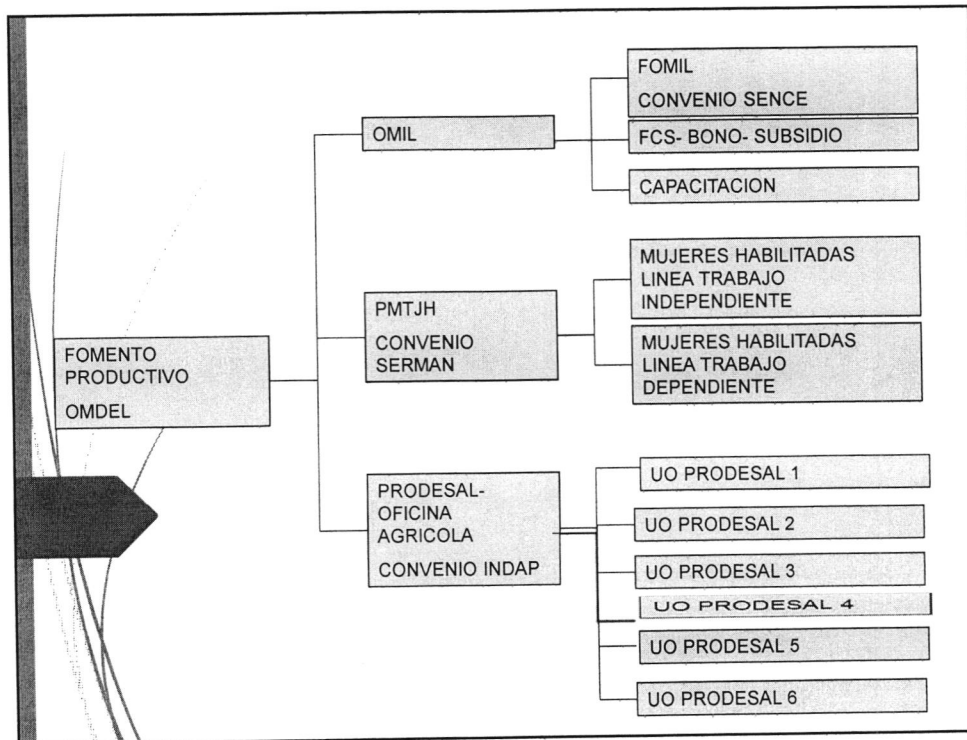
FOMENTO PRODUCTIVO
OMDEL

OMIL

FOMIL
CONVENIO SENCE

FCS- BONO- SUBSIDIO

CAPACITACION

PMTJH
CONVENIO SERMAN

MUJERES HABILITADAS LINEA TRABAJO INDEPENDIENTE

MUJERES HABILITADAS LINEA TRABAJO DEPENDIENTE

PRODESAL- OFICINA AGRICOLA
CONVENIO INDAP

UO PRODESAL 1

UO PRODESAL 2

UO PRODESAL 3

UO PRODESAL 4

UO PRODESAL 5

UO PRODESAL 6